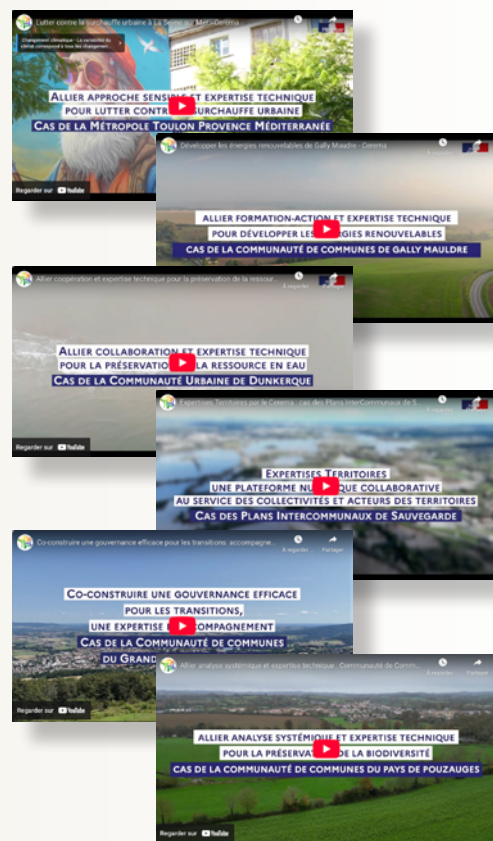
Lutter contre la surchauffe urbaine à La Seyne-sur-Mer - Cerema

Changement climatique : La variabilité du climat correspond à tous les changement...

Allier approche sensible et expertise technique pour lutter contre la surchauffe urbaine
Cas de la Métropole Toulon Provence Méditerranée

Regarder sur YouTube

Développer les énergies renouvelables de Gally Mauldre - Cerema

Allier formation-action et expertise technique pour développer les énergies renouvelables
Cas de la Communauté de communes de Gally Mauldre

Allier coopération et expertise technique pour la préservation de la ressource...

À regarder

Partager

Allier collaboration et expertise technique pour la préservation de la ressource en eau
Cas de la Communauté Urbaine de Dunkerque

Regarder sur YouTube

Expertises Territoires par le Cerema : cas des Plans InterCommunaux de S...

Expertises Territoires
une plateforme numérique collaborative
au service des collectivités et acteurs des territoires
Cas des Plans Intercommunaux de Sauvegarde

Co-construire une gouvernance efficace pour les transitions, accompagne...

À regarder

Partager

Co-construire une gouvernance efficace pour les transitions,
une expertise d'accompagnement
Cas de la Communauté de communes du Grand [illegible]

Regarder sur YouTube

Allier analyse systémique et expertise technique : Communauté de Comm...

À regarder

Partager

Allier analyse systémique et expertise technique pour la préservation de la biodiversité
Cas de la Communauté de communes du Pays de Pouzauges

Regarder sur YouTube